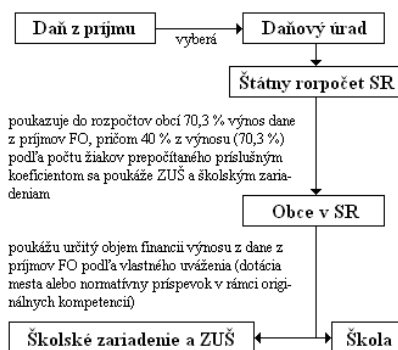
Daň z príjmu

vyberá

Daňový úrad

Štátny rorpočet SR

poukazuje do rozpočtov obcí 70,3 % výnos dane z príjmov FO, pričom 40 % z výnosu (70,3 %) podľa počtu žiakov prepočítaného príslušným koeficientom sa poukáže ZUŠ a školským zariadeniam

Obce v SR

poukážu určitý objem financií výnosu z dane z príjmov FO podľa vlastného uváženia (dotácia mesta alebo normatívny príspevok v rámci originálnych kompetencií)

Školské zariadenie a ZUŠ

Škola